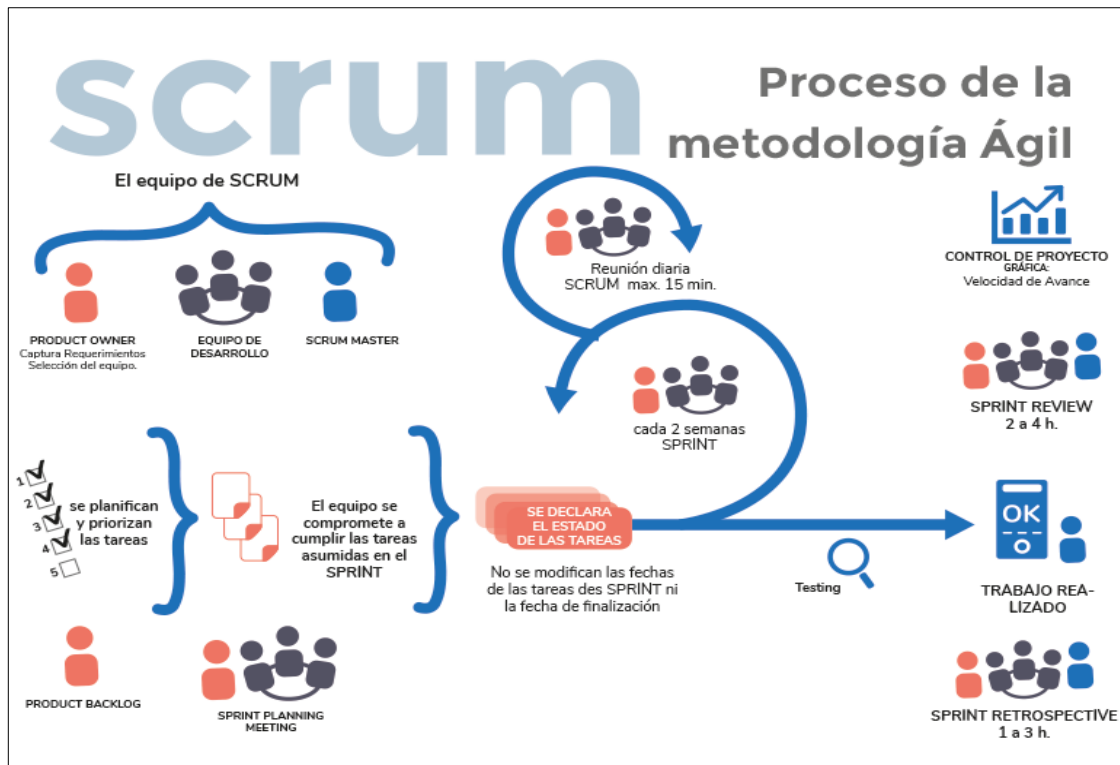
scrum

Proceso de la metodología Ágil

El equipo de SCRUM

PRODUCT OWNER
Captura Requerimientos
Selección del equipo.

EQUIPO DE DESARROLLO

SCRUM MASTER

Reunión diaria SCRUM max. 15 min.

CONTROL DE PROYECTO
GRÁFICA:
Velocidad de Avance

cada 2 semanas SPRINT

SPRINT REVIEW
2 a 4 h.

1
2
3
4
5

se planifican y priorizan las tareas

El equipo se compromete a cumplir las tareas asumidas en el SPRINT

SE DECLARA EL ESTADO DE LAS TAREAS

No se modifican las fechas de las tareas des SPRINT ni la fecha de finalización

Testing

OK

TRABAJO REALIZADO

PRODUCT BACKLOG

SPRINT PLANNING MEETING

SPRINT RETROSPECTIVE
1 a 3 h.